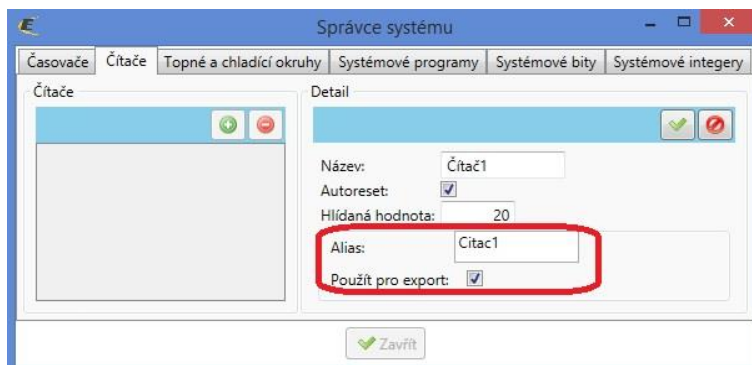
Správce systému

Časovače | Čítače | Topné a chladící okruhy | Systémové programy | Systémové bity | Systémové integery

Čítače

Detail

Název: Čítač1
Autoreset:
Hlídaná hodnota: 20
Alias: Citac1
Použít pro export:

Zavřít